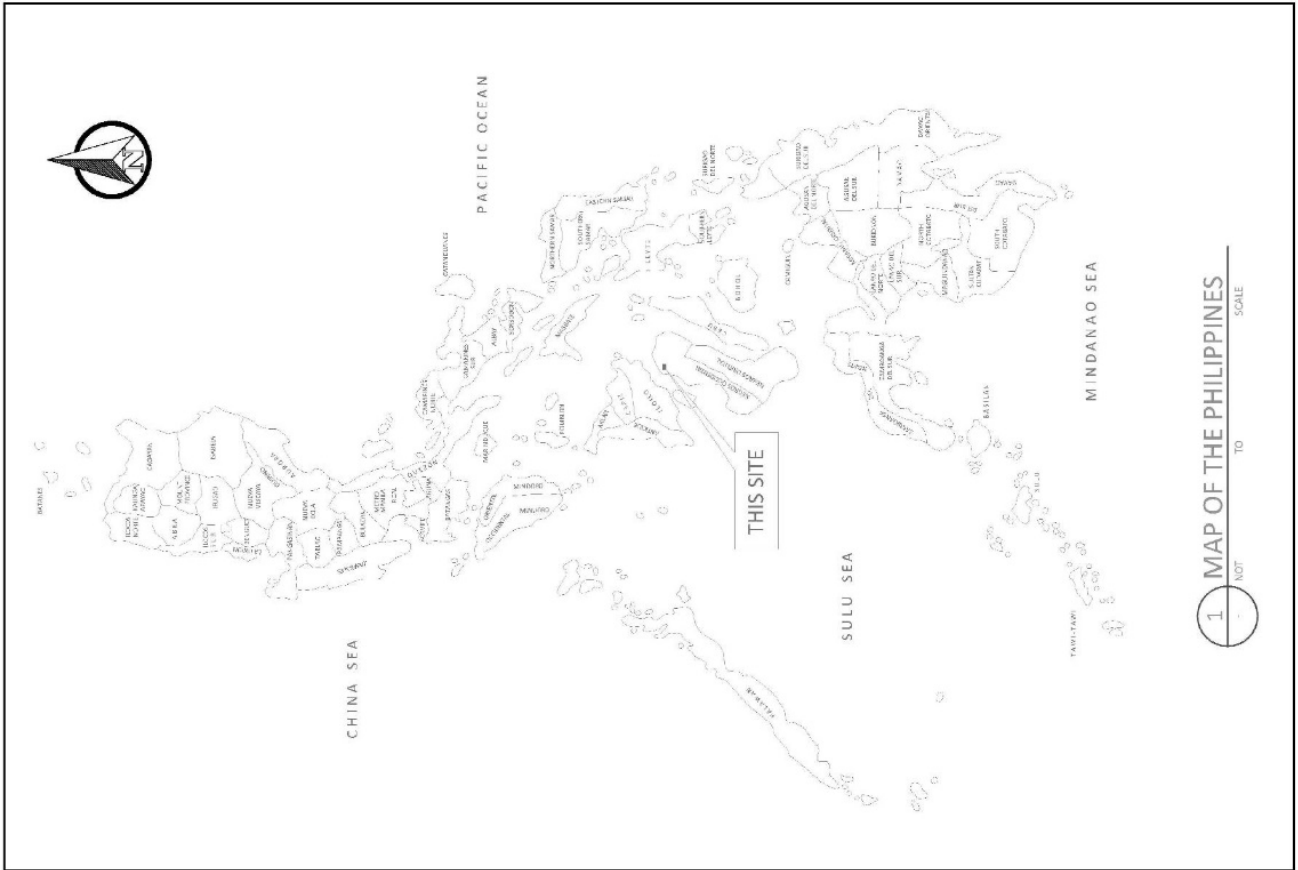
N

PACIFIC OCEAN

CHINA SEA

SULU SEA

MINDANAO SEA

THIS SITE

BATANES

CAGAYAN

ISABELA

ILOCOS NORTE

APAYAO

ABRA

KALINGA

MOUNTAIN PROVINCE

IFUGAO

ILOCOS SUR

BENGUET

LA UNION

NUEVA VIZCAYA

QUIRINO

AURORA

PANGASINAN

NUEVA ECIJA

TARLAC

ZAMBALES

PAMPANGA

BULACAN

BATAAN

METRO MANILA

RIZAL

CAVITE

LAGUNA

BATANGAS

QUEZON

MARINDUQUE

CAMARINES NORTE

CAMARINES SUR

CATANDUANES

ALBAY

SORSOGON

MASBATE

ROMBLON

MINDORO

ORIENTAL MINDORO

OCCIDENTAL MINDORO

AKLAN

CAPIZ

ILOILO

ANTIQUE

NEGROS OCCIDENTAL

NEGROS ORIENTAL

CEBU

BOHOL

LEYTE

SOUTHERN LEYTE

SAMAR

NORTHERN SAMAR

EASTERN SAMAR

SURIGAO DEL NORTE

SURIGAO DEL SUR

AGUSAN DEL NORTE

AGUSAN DEL SUR

CAMIGUIN

MISAMIS ORIENTAL

BUKIDNON

LANAO DEL NORTE

LANAO DEL SUR

DAVAO

DAVAO ORIENTAL

DAVAO DEL SUR

NORTH COTABATO

SOUTH COTABATO

SULTAN KUDARAT

MAGUINDANAO

ZAMBOANGA DEL NORTE

ZAMBOANGA DEL SUR

MISAMIS OCCIDENTAL

BASILAN

SULU

TAWI-TAWI

PALAWAN

1

MAP OF THE PHILIPPINES

NOT TO SCALE